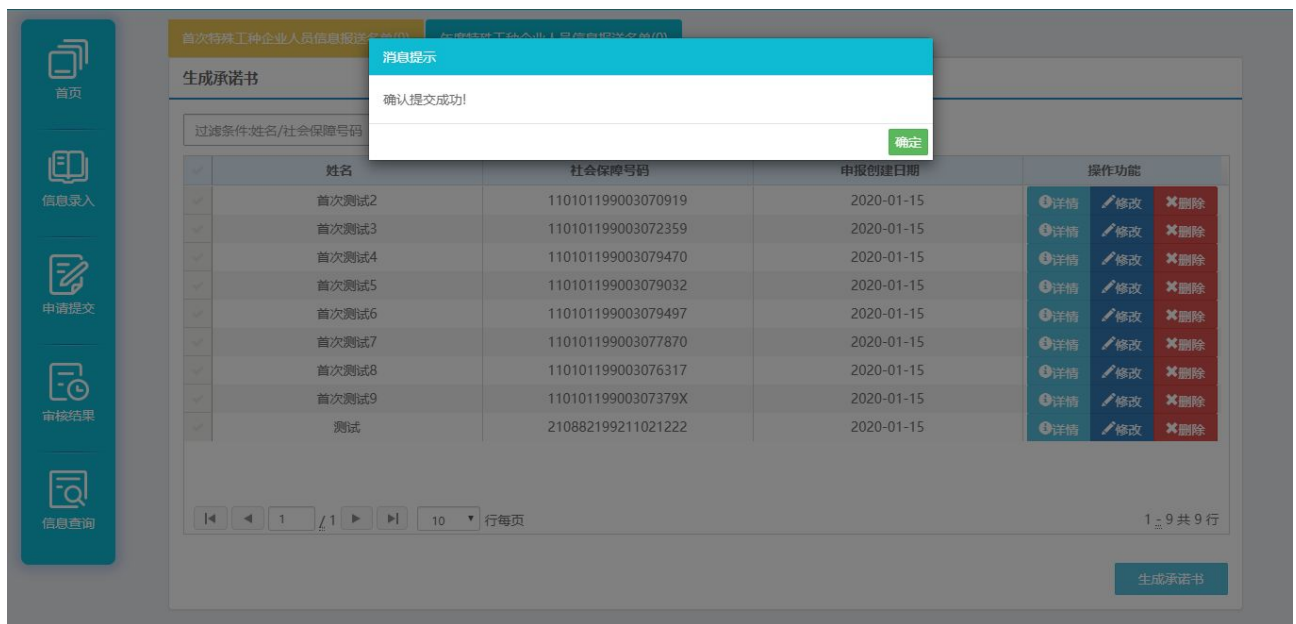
首页

信息录入

申请提交

审核结果

信息查询

首次特殊工种企业人员信息报送名单(0) 年度特殊工种企业人员信息报送名单(0)

生成承诺书

过滤条件:姓名/社会保障号码

消息提示

确认提交成功!

确定

| 姓名 | 社会保障号码 | 申报创建日期 | 操作功能 |
|---|---|---|---|
| 首次测试2 | 110101199003070919 | 2020-01-15 | 详情 修改 删除 |
| 首次测试3 | 110101199003072359 | 2020-01-15 | 详情 修改 删除 |
| 首次测试4 | 110101199003079470 | 2020-01-15 | 详情 修改 删除 |
| 首次测试5 | 110101199003079032 | 2020-01-15 | 详情 修改 删除 |
| 首次测试6 | 110101199003079497 | 2020-01-15 | 详情 修改 删除 |
| 首次测试7 | 110101199003077870 | 2020-01-15 | 详情 修改 删除 |
| 首次测试8 | 110101199003076317 | 2020-01-15 | 详情 修改 删除 |
| 首次测试9 | 11010119900307379X | 2020-01-15 | 详情 修改 删除 |
| 测试 | 210882199211021222 | 2020-01-15 | 详情 修改 删除 |

1 /1 10 行每页

1 - 9 共 9 行

生成承诺书